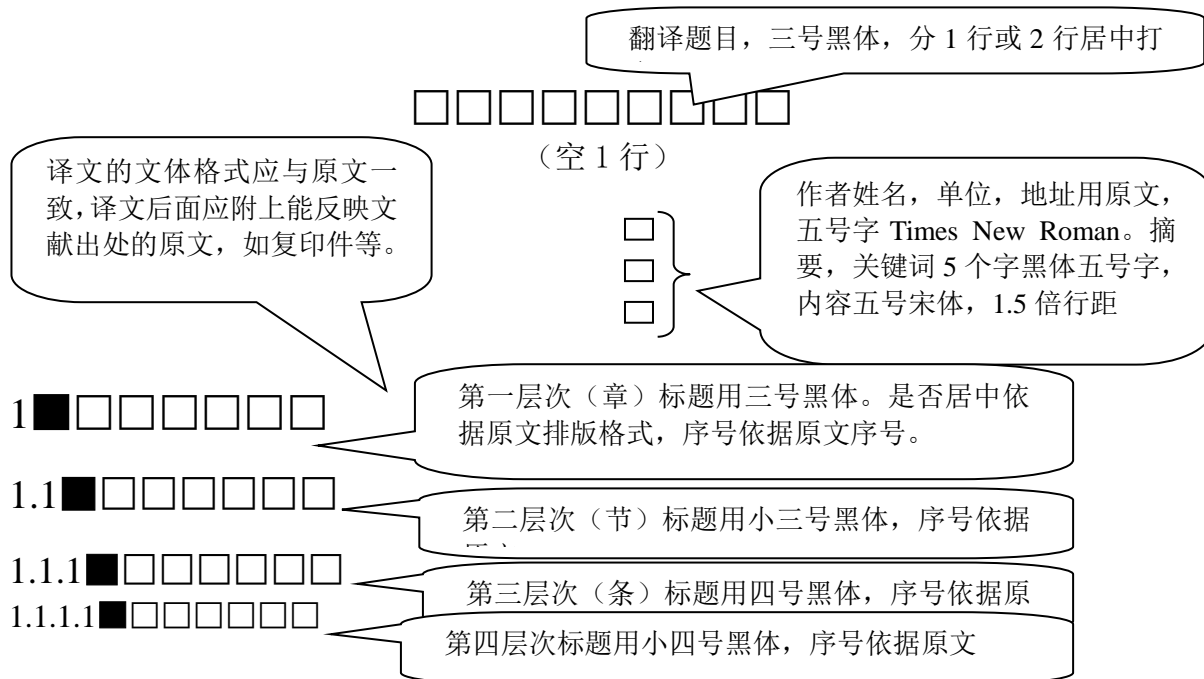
翻译题目，三号黑体，分 1 行或 2 行居中打

□□□□□□□□□□

（空 1 行）

译文的文体格式应与原文一致，译文后面应附上能反映文献出处的原文，如复印件等。

□
□
□

作者姓名，单位，地址用原文，五号字 Times New Roman。摘要，关键词 5 个字黑体五号字，内容五号宋体，1.5 倍行距

1■□□□□□□□

第一层次（章）标题用三号黑体。是否居中依据原文排版格式，序号依据原文序号。

1.1■□□□□□□□

第二层次（节）标题用小三号黑体，序号依据 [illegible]

1.1.1■□□□□□□□

第三层次（条）标题用四号黑体，序号依据原

1.1.1.1■□□□□□□

第四层次标题用小四号黑体，序号依据原文